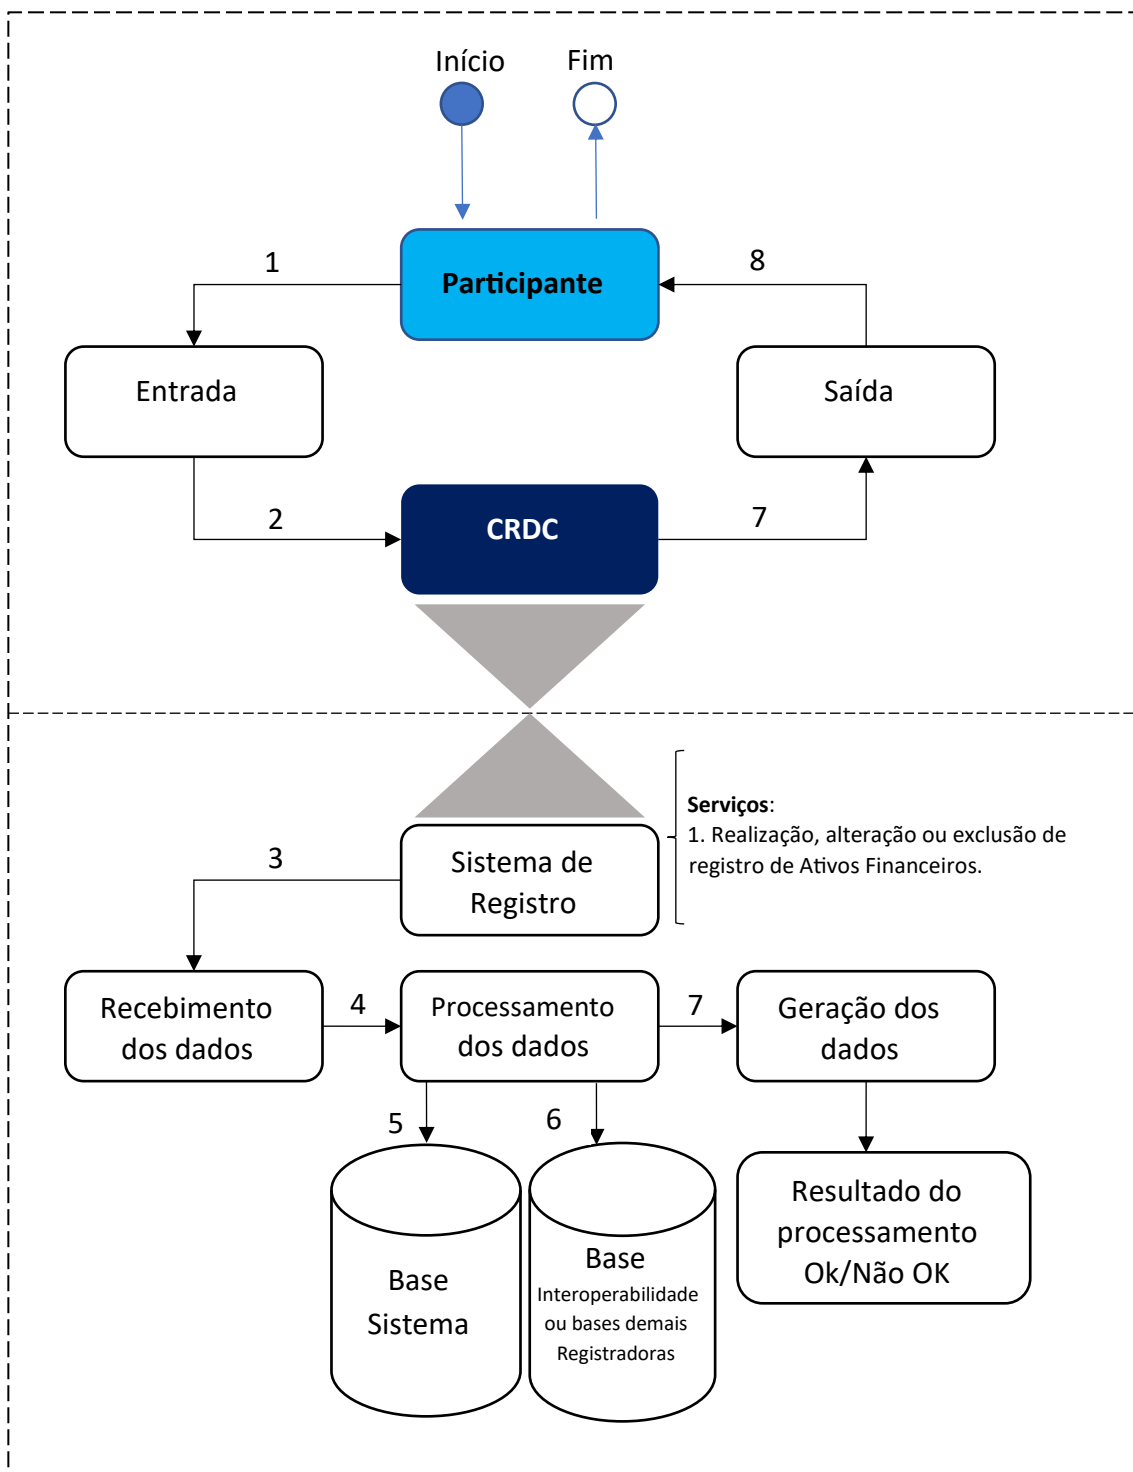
Início

Fim

1

Participante

8

Entrada

Saída

2

CRDC

7

Serviços:
1. Realização, alteração ou exclusão de registro de Ativos Financeiros.

3

Sistema de Registro

Recebimento dos dados

4

Processamento dos dados

7

Geração dos dados

5

6

Base Sistema

Base
Interoperabilidade ou bases demais Registradoras

Resultado do processamento Ok/Não OK